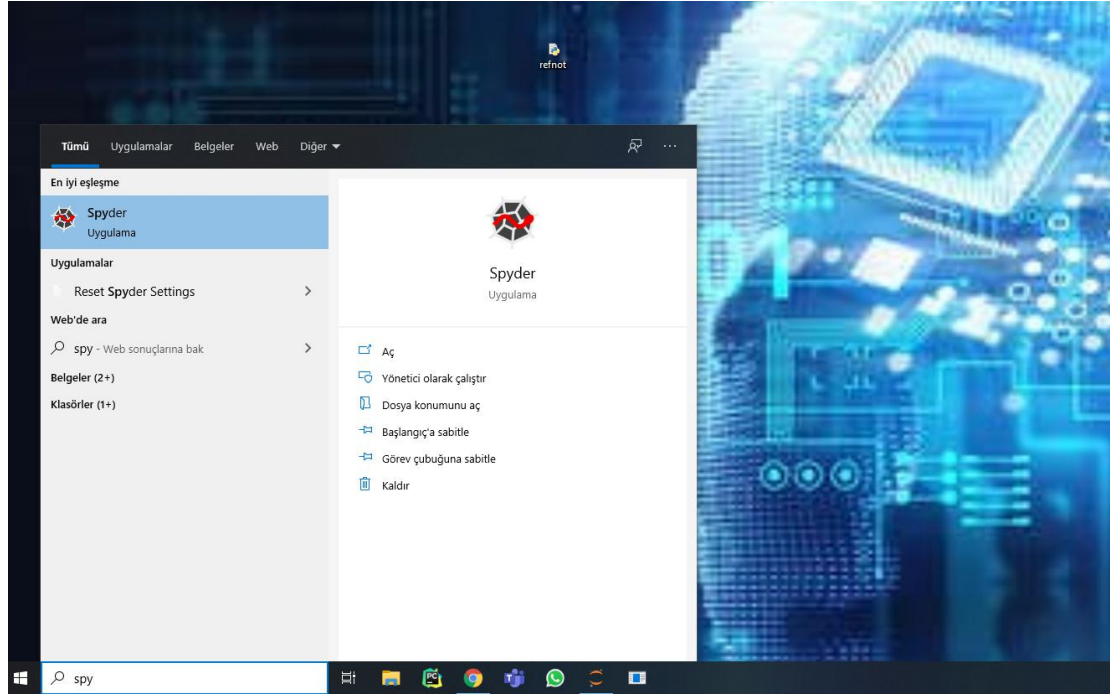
refnot

Tümü Uygulamalar Belgeler Web Diğer ▾

En iyi eşleşme

Spyder
Uygulama

Uygulamalar

Reset Spyder Settings

Web'de ara

spy - Web sonuçlarına bak

Belgeler (2+)

Klasörler (1+)

Spyder
Uygulama

Aç

Yönetici olarak çalıştır

Dosya konumunu aç

Başlangıç'a sabitle

Görev çubuğuna sabitle

Kaldır

spy